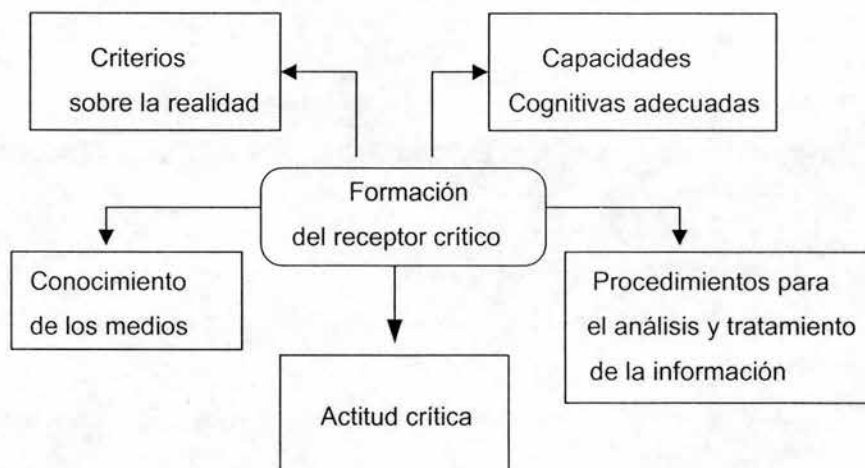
Criterios sobre la realidad

Capacidades Cognitivas adecuadas

Formación del receptor crítico

Conocimiento de los medios

Procedimientos para el análisis y tratamiento de la información

Actitud crítica